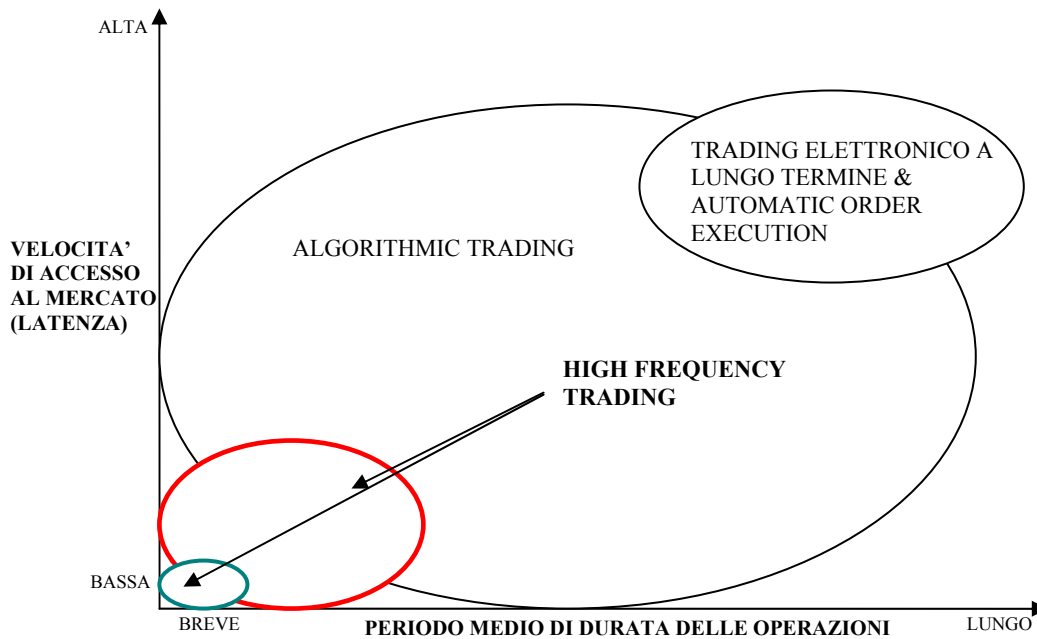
ALTA

VELOCITA' DI ACCESSO AL MERCATO (LATENZA)

BASSA

TRADING ELETTRONICO A LUNGO TERMINE & AUTOMATIC ORDER EXECUTION

ALGORITHMIC TRADING

HIGH FREQUENCY TRADING

BREVE

PERIODO MEDIO DI DURATA DELLE OPERAZIONI

LUNGO